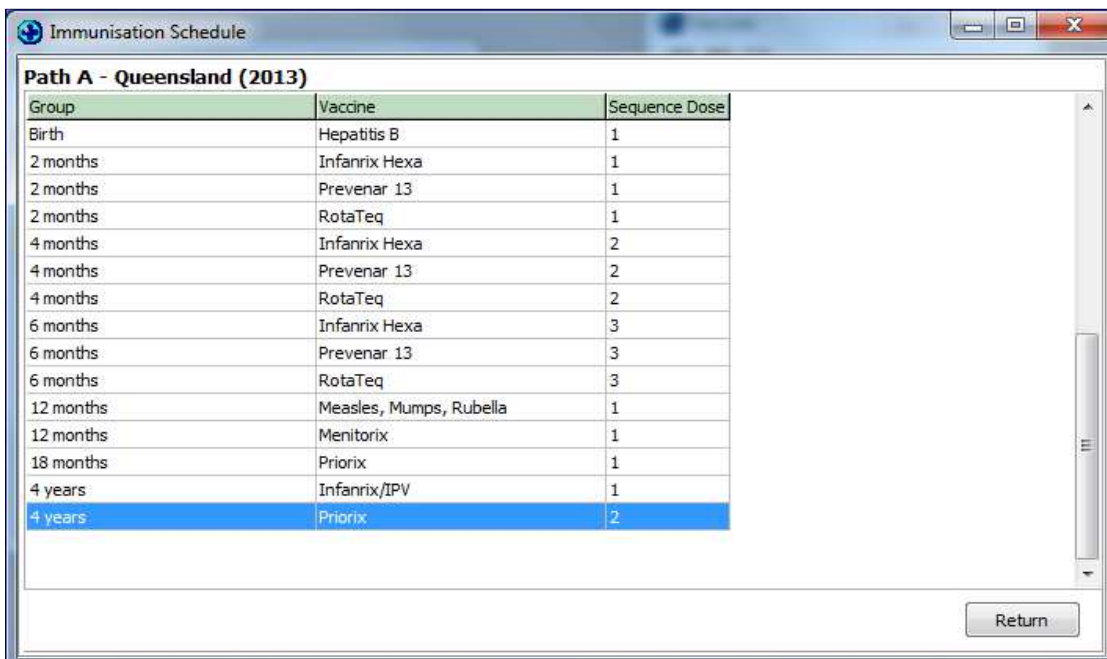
Immunisation Schedule

Path A - Queensland (2013)

| Group | Vaccine | Sequence Dose |
|---|---|---|
| Birth | Hepatitis B | 1 |
| 2 months | Infanrix Hexa | 1 |
| 2 months | Prevenar 13 | 1 |
| 2 months | RotaTeq | 1 |
| 4 months | Infanrix Hexa | 2 |
| 4 months | Prevenar 13 | 2 |
| 4 months | RotaTeq | 2 |
| 6 months | Infanrix Hexa | 3 |
| 6 months | Prevenar 13 | 3 |
| 6 months | RotaTeq | 3 |
| 12 months | Measles, Mumps, Rubella | 1 |
| 12 months | Menitorix | 1 |
| 18 months | Priorix | 1 |
| 4 years | Infanrix/IPV | 1 |
| 4 years | Priorix | 2 |

Return